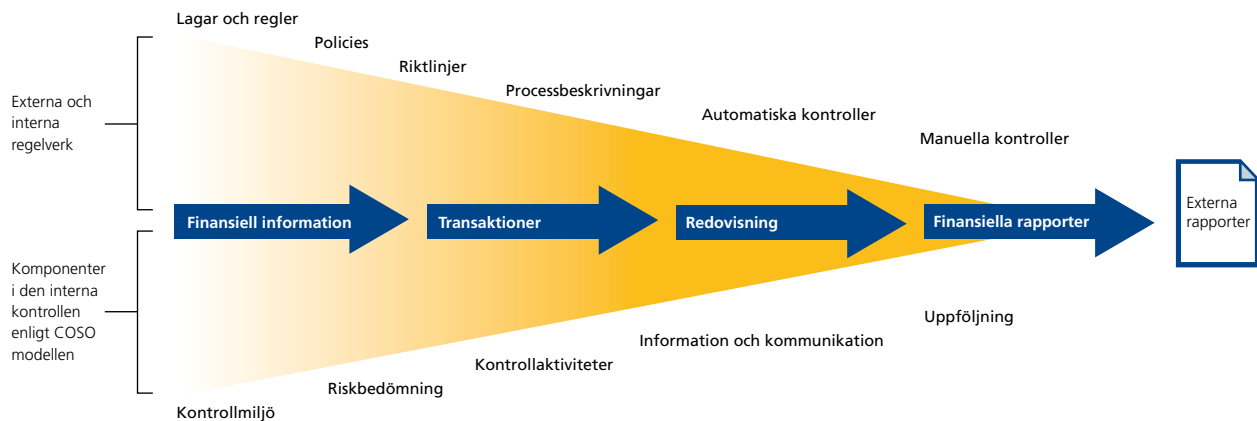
Lagar och regler

Policies

Riktlinjer

Processbeskrivningar

Automatiska kontroller

Manuella kontroller

Externa och interna regelverk

Finansiell information

Transaktioner

Redovisning

Finansiella rapporter

Externa rapporter

Komponenter i den interna kontrollen enligt COSO modellen

Uppföljning

Information och kommunikation

Kontrollaktiviteter

Riskbedömning

Kontrollmiljö